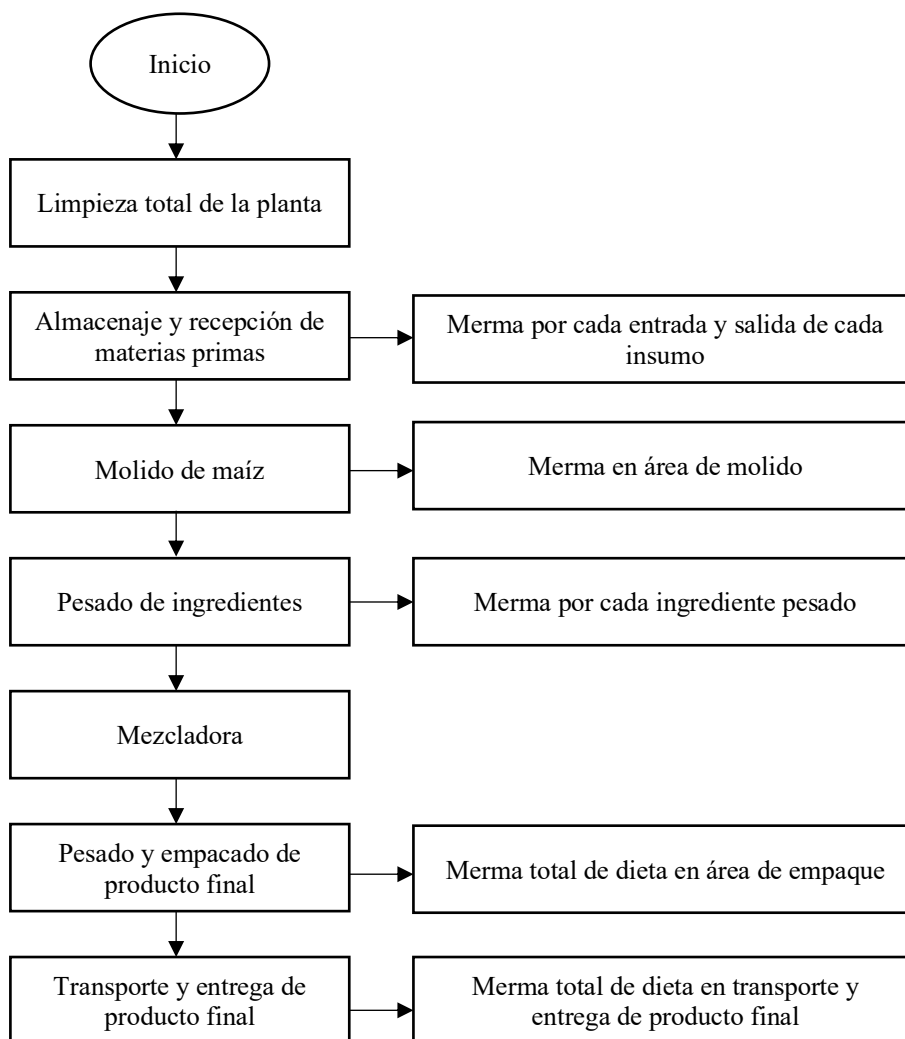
Inicio

Limpieza total de la planta

Almacenaje y recepción de materias primas

Merma por cada entrada y salida de cada insumo

Molido de maíz

Merma en área de molido

Pesado de ingredientes

Merma por cada ingrediente pesado

Mezcladora

Pesado y empacado de producto final

Merma total de dieta en área de empaque

Transporte y entrega de producto final

Merma total de dieta en transporte y entrega de producto final